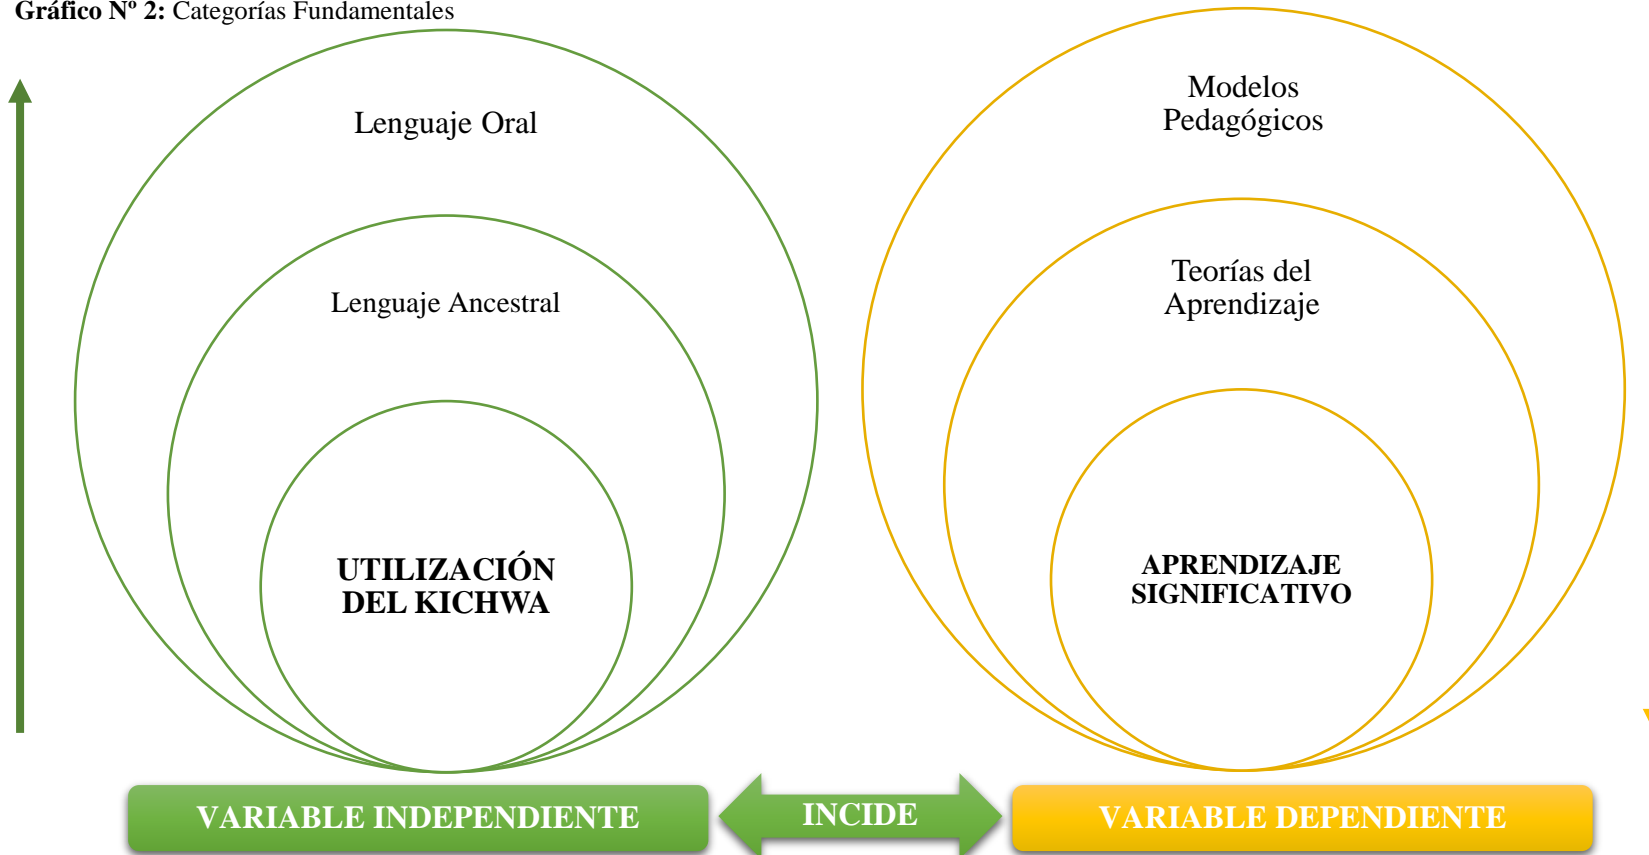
**Gráfico Nº 2:** Categorías Fundamentales

Lenguaje Oral

Lenguaje Ancestral

**UTILIZACIÓN DEL KICHWA**

Modelos Pedagógicos

Teorías del Aprendizaje

**APRENDIZAJE SIGNIFICATIVO**

VARIABLE INDEPENDIENTE

INCIDE

VARIABLE DEPENDIENTE